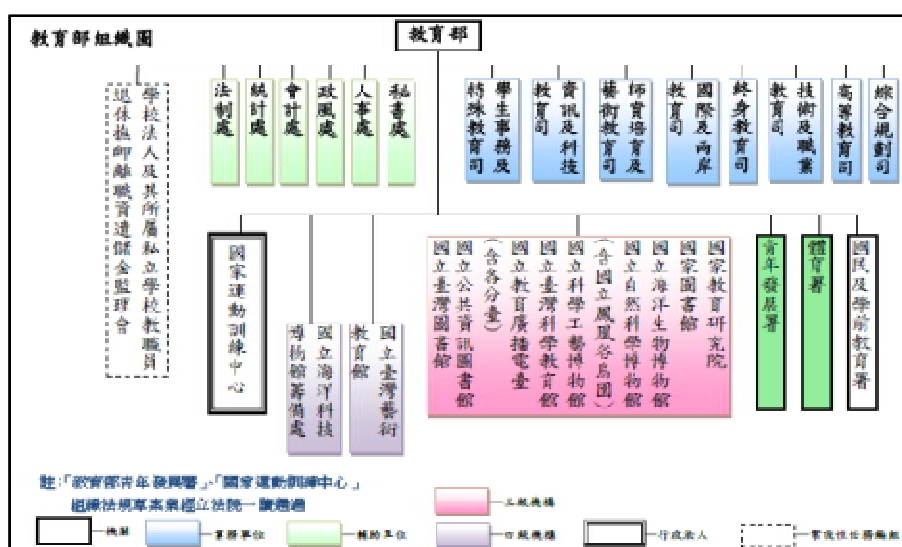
教育部組織圖

教育部

學校法人及其所屬私立學校教職員退休撫卹離職資遣儲金監理會

法制處

統計處

會計處

政風處

人事處

秘書處

學生事務及特殊教育司

資訊及科技教育司

師資培育及藝術教育司

國際及兩岸教育司

終身教育司

技術及職業教育司

高等教育司

綜合規劃司

國家運動訓練中心

國立海洋科技博物館籌備處

國立臺灣藝術教育館

國家教育研究院

國家圖書館

國立海洋生物博物館

國立自然科學博物館（含國立鳳凰谷鳥園）

國立科學工藝博物館

國立臺灣科學教育館

國立教育廣播電臺（含各分臺）

國立公共資訊圖書館

國立臺灣圖書館

青年發展署

體育署

國民及學前教育署

註：「教育部青年發展署」、「國家運動訓練中心」組織法草案業經立法院三讀通過

三級機構

機關

業務單位

輔助單位

四級機構

行政法人

實施性任務編組